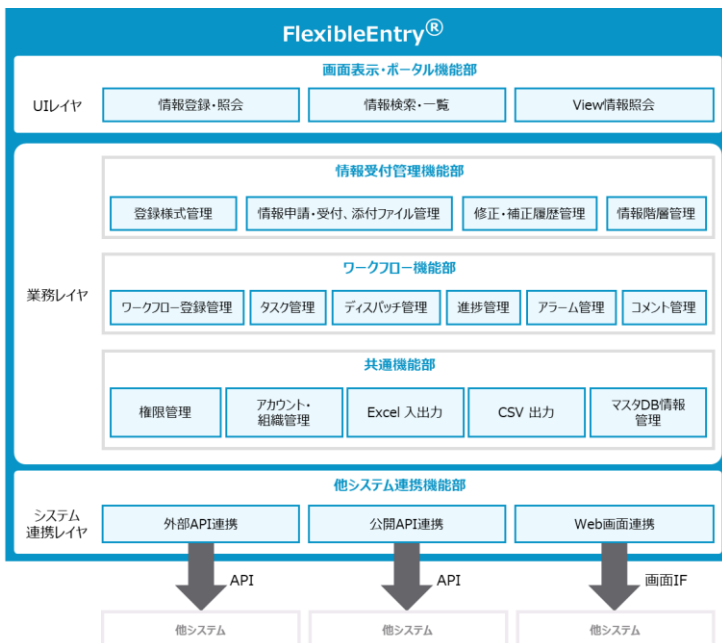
FlexibleEntry®

画面表示・ポータル機能部

UIレイヤ

情報登録・照会

情報検索・一覧

View情報照会

業務レイヤ

情報受付管理機能部

登録様式管理

情報申請・受付、添付ファイル管理

修正・補正履歴管理

情報階層管理

ワークフロー機能部

ワークフロー登録管理

タスク管理

ディスパッチ管理

進捗管理

アラーム管理

コメント管理

共通機能部

権限管理

アカウント・組織管理

Excel 入出力

CSV 出力

マスタDB情報管理

システム連携レイヤ

他システム連携機能部

外部API連携

公開API連携

Web画面連携

API

API

画面IF

他システム

他システム

他システム